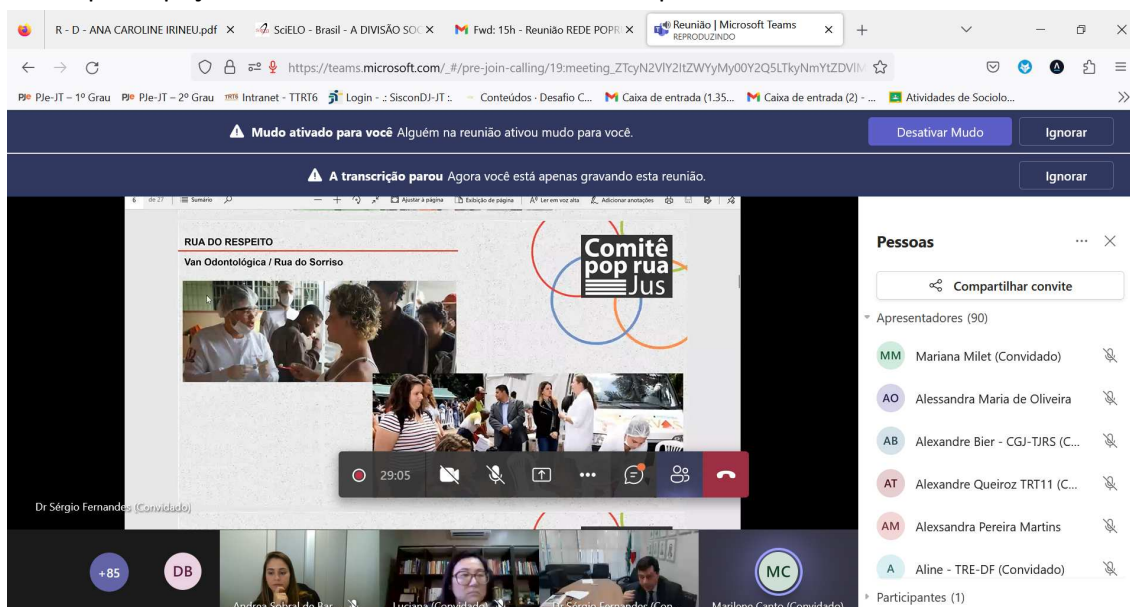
R - D - ANA CAROLINE IRINEU.pdf ×
SciELO - Brasil - A DIVISÃO SOC ×
Fwd: 15h - Reunião REDE POPR ×
Reunião | Microsoft Teams REPRODUZINDO ×
+

https://teams.microsoft.com/_#/pre-join-calling/19:meeting_ZTcyN2VlY2ItZWYyMy00Y2Q5LTkyNmYtZDVlM

PJe-JT – 1º Grau
PJe-JT – 2º Grau
Intranet - TTRT6
Login - .: SisconDJ-JT :.
Conteúdos - Desafio C...
Caixa de entrada (1.35...
Caixa de entrada (2) - ...
Atividades de Sociolo...

Mudo ativado para você Alguém na reunião ativou mudo para você.
Desativar Mudo
Ignorar

A transcrição parou Agora você está apenas gravando esta reunião.
Ignorar

6 de 27 | Sumário | Ajustar à página | Exibição de página | Ler em voz alta | Adicionar anotações

RUA DO RESPEITO
Van Odontológica / Rua do Sorriso

Comitê pop rua Jus

29:05

Dr Sérgio Fernandes (Convidado)

Pessoas
Compartilhar convite
Apresentadores (90)
MM Mariana Milet (Convidado)
AO Alessandra Maria de Oliveira
AB Alexandre Bier - CGJ-TJRS (C...
AT Alexandre Queiroz TRT11 (C...
AM Alexsandra Pereira Martins
A Aline - TRE-DF (Convidado)
Participantes (1)

+85
DB
Andrea Sobral de Bar...
Luciana (Convidado)
Dr Sérgio Fernandes (Con...
MC
Marilene Canto (Convidado)